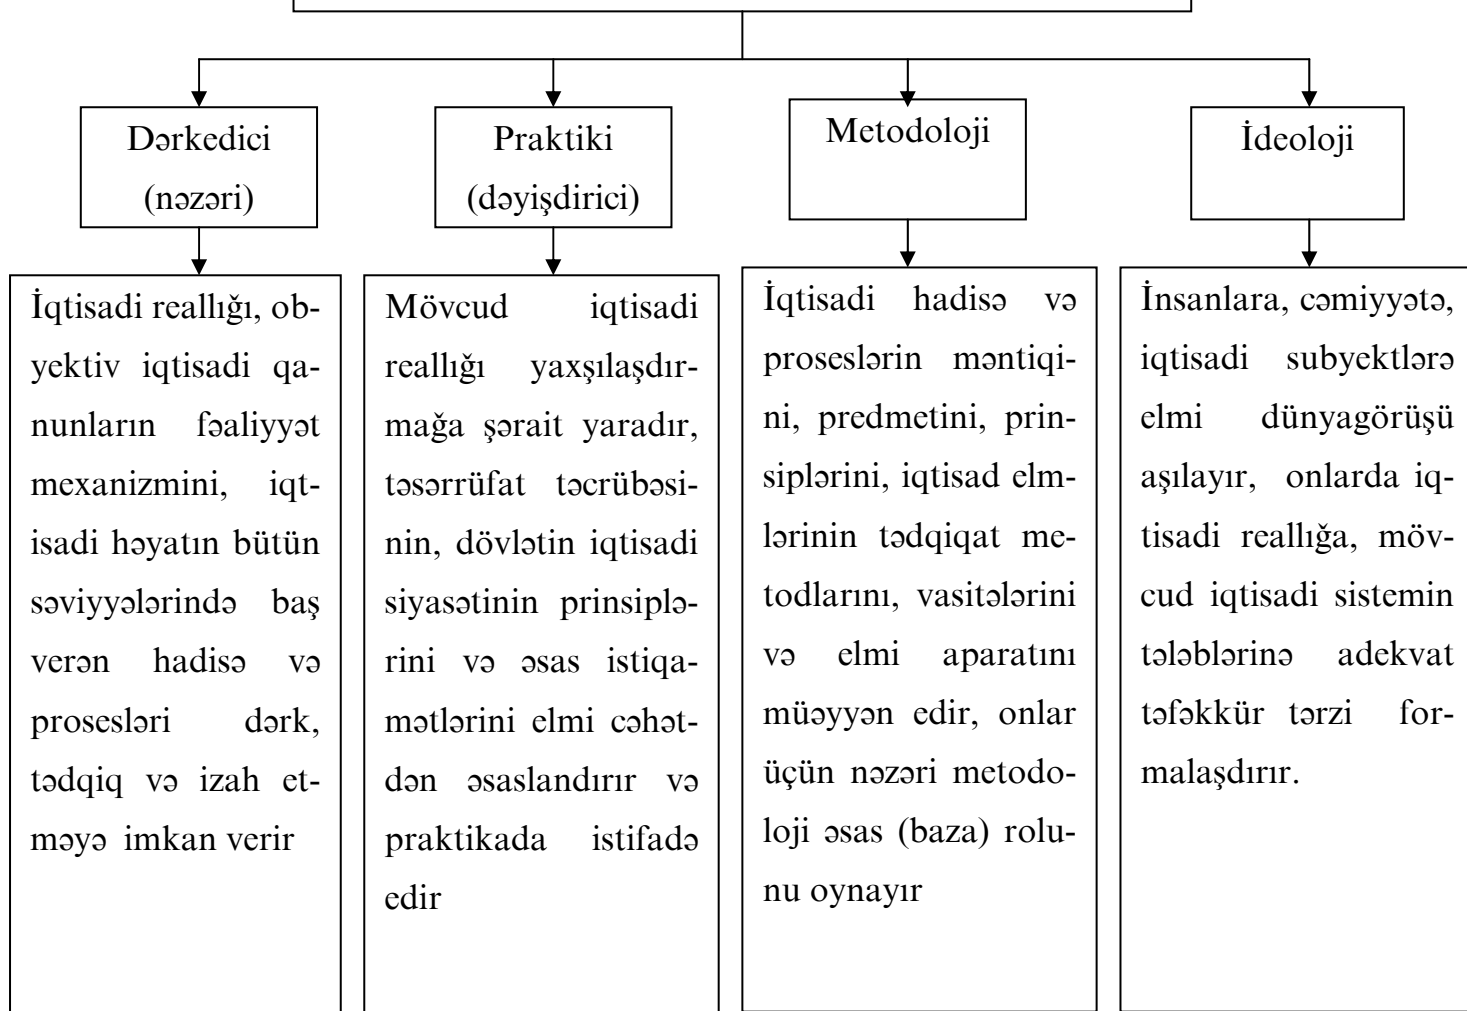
Dərkedici (nəzəri)

Praktiki (dəyişdirici)

Metodoloji

İdeoloji

İqtisadi reallığı, obyektiv iqtisadi qanunların fəaliyyət mexanizmini, iqtisadi həyatın bütün səviyyələrində baş verən hadisə və prosesləri dərk, tədqiq və izah etməyə imkan verir

Mövcud iqtisadi reallığı yaxşılaşdırmağa şərait yaradır, təsərrüfat təcrübəsinin, dövlətin iqtisadi siyasətinin prinsiplərini və əsas istiqamətlərini elmi cəhətdən əsaslandırır və praktikada istifadə edir

İqtisadi hadisə və proseslərin məntiqini, predmetini, prinsiplərini, iqtisad elmlərinin tədqiqat metodlarını, vasitələrini və elmi aparatını müəyyən edir, onlar üçün nəzəri metodoloji əsas (baza) rolunu oynayır

İnsanlara, cəmiyyətə, iqtisadi subyektlərə elmi dünyagörüşü aşılayır, onlarda iqtisadi reallığa, mövcud iqtisadi sistemin tələblərinə adekvat təfəkkür tərzi formalaşdırır.